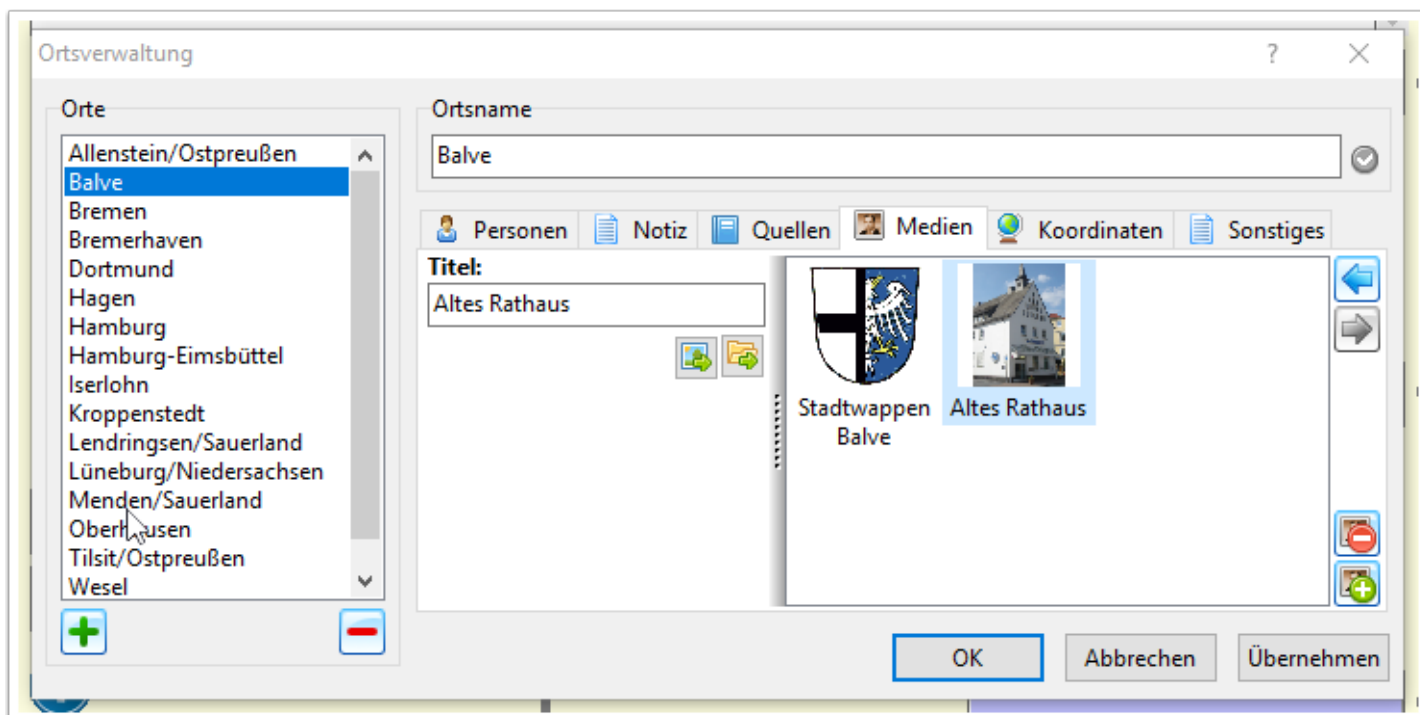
Ortsverwaltung

?

Orte

Allenstein/Ostpreußen
Balve
Bremen
Bremerhaven
Dortmund
Hagen
Hamburg
Hamburg-Eimsbüttel
Iserlohn
Kroppenstedt
Lendringsen/Sauerland
Lüneburg/Niedersachsen
Menden/Sauerland
Oberh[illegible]usen
Tilsit/Ostpreußen
Wesel

Ortsname

Balve

Personen | Notiz | Quellen | Medien | Koordinaten | Sonstiges

Titel:

Altes Rathaus

Stadtwappen Balve

Altes Rathaus

OK | Abbrechen | Übernehmen